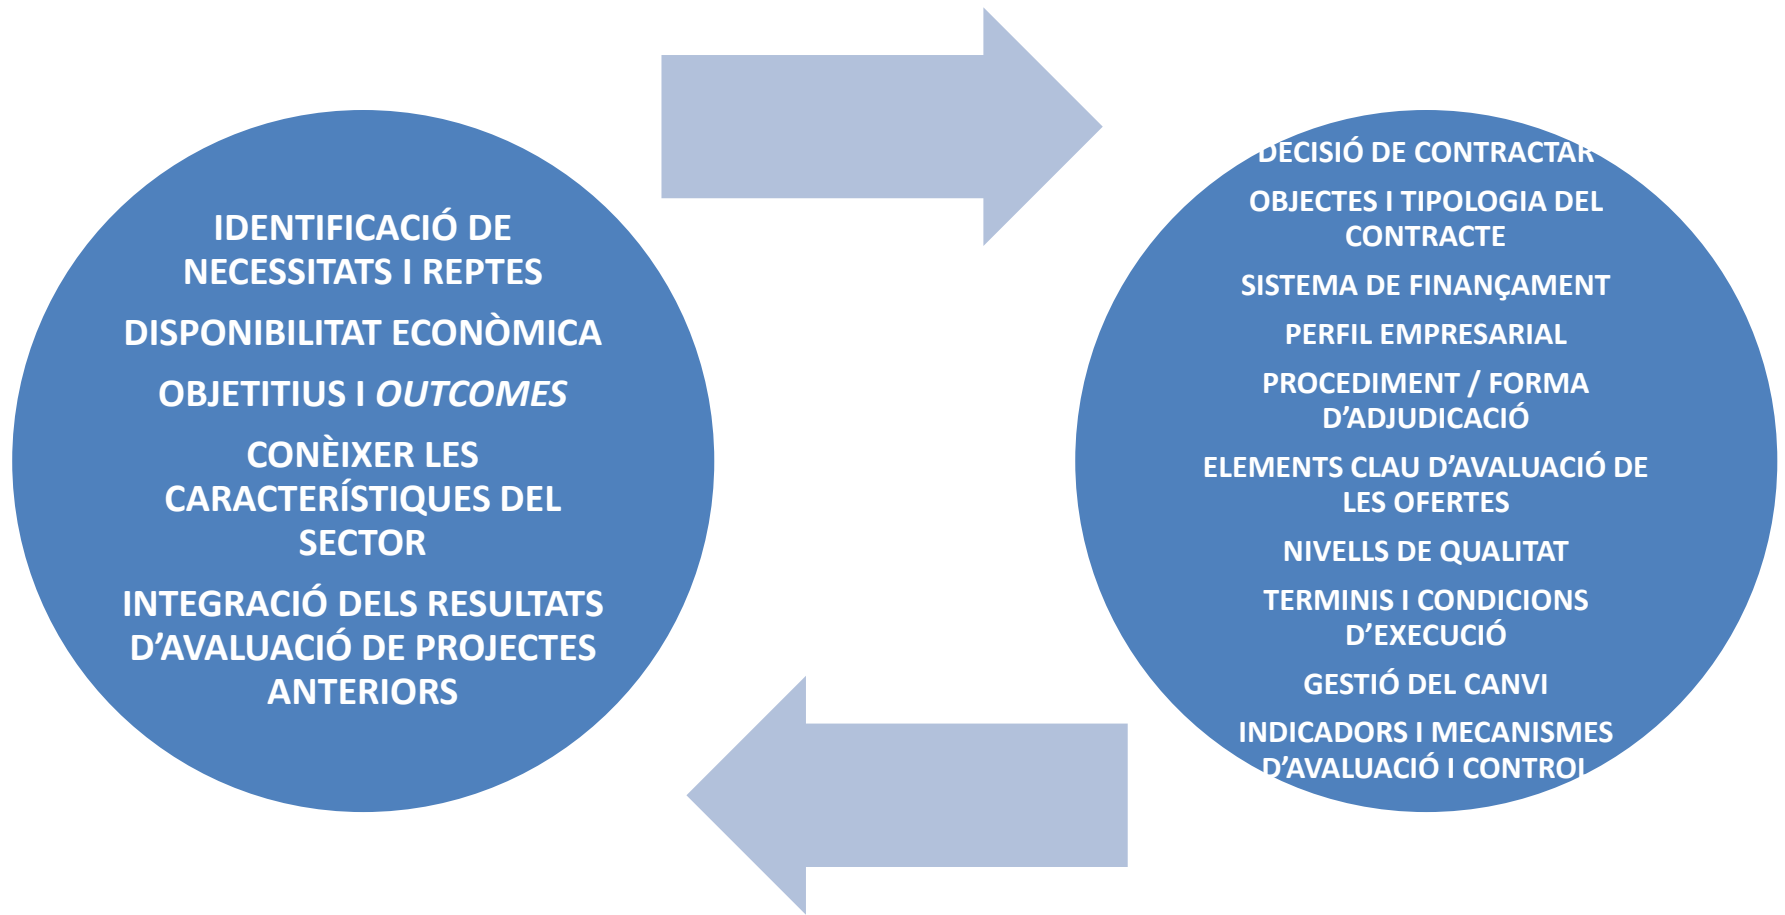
IDENTIFICACIÓ DE NECESSITATS I REPTES

DISPONIBILITAT ECONÒMICA

OBJETITIUS I OUTCOMES

CONÈIXER LES CARACTERÍSTIQUES DEL SECTOR

INTEGRACIÓ DELS RESULTATS D'AVALUACIÓ DE PROJECTES ANTERIORS

DECISIÓ DE CONTRACTAR

OBJECTES I TIPOLOGIA DEL CONTRACTE

SISTEMA DE FINANÇAMENT

PERFIL EMPRESARIAL

PROCEDIMENT / FORMA D'ADJUDICACIÓ

ELEMENTS CLAU D'AVALUACIÓ DE LES OFERTES

NIVELLS DE QUALITAT

TERMINIS I CONDICIONS D'EXECUCIÓ

GESTIÓ DEL CANVI

INDICADORS I MECANISMES D'AVALUACIÓ I CONTROL